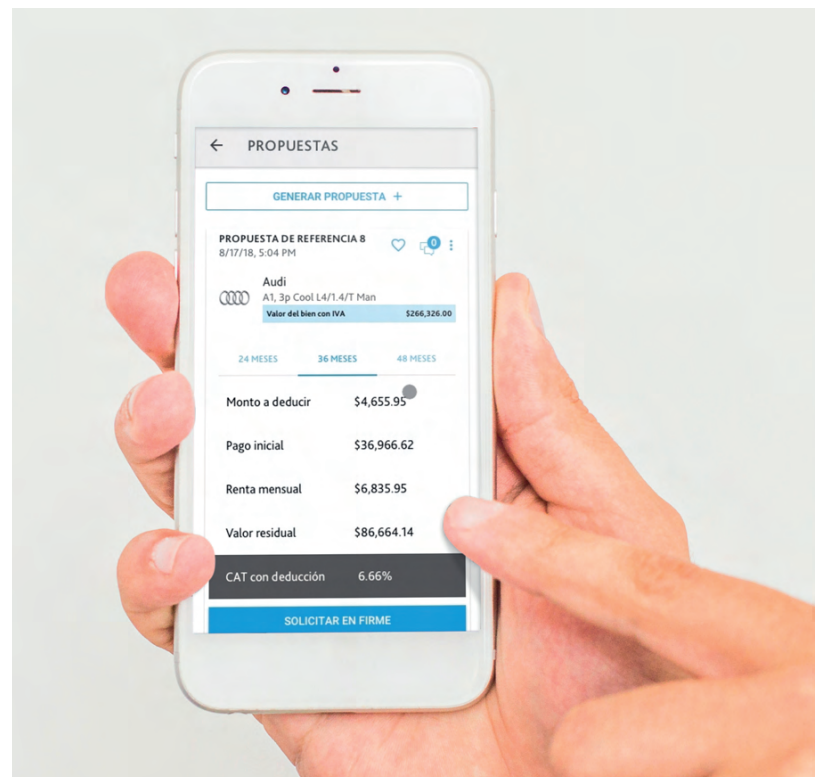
← PROPUESTAS

GENERAR PROPUESTA +

PROPUESTA DE REFERENCIA 8
8/17/18, 5:04 PM

0

Audi
A1, 3p Cool L4/1.4/T Man
Valor del bien con IVA $266,326.00

24 MESES 36 MESES 48 MESES

Monto a deducir $4,655.95

Pago inicial $36,966.62

Renta mensual $6,835.95

Valor residual $86,664.14

CAT con deducción 6.66%

SOLICITAR EN FIRME